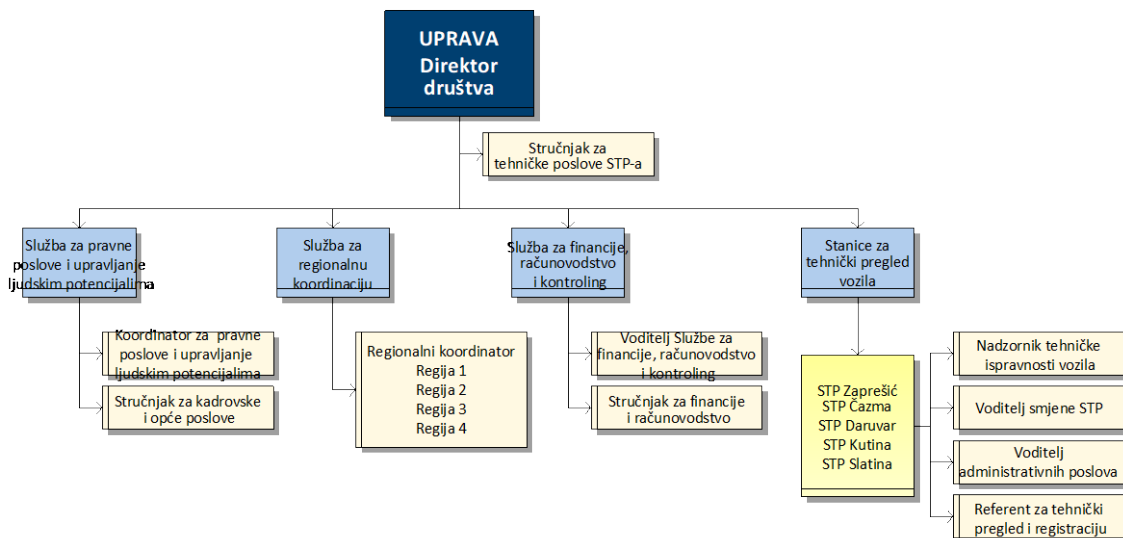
UPRAVA
Direktor
društva

Stručnjak za tehničke poslove STP-a

Služba za pravne poslove i upravljanje ljudskim potencijalima

Koordinator za pravne poslove i upravljanje ljudskim potencijalima

Stručnjak za kadrovske i opće poslove

Služba za regionalnu koordinaciju

Regionalni koordinator
Regija 1
Regija 2
Regija 3
Regija 4

Služba za financije, računovodstvo i kontroling

Voditelj Službe za financije, računovodstvo i kontroling

Stručnjak za financije i računovodstvo

Stanice za tehnički pregled vozila

STP Zaprešić
STP Čazma
STP Daruvar
STP Kutina
STP Slatina

Nadzornik tehničke ispravnosti vozila

Voditelj smjene STP

Voditelj administrativnih poslova

Referent za tehnički pregled i registraciju